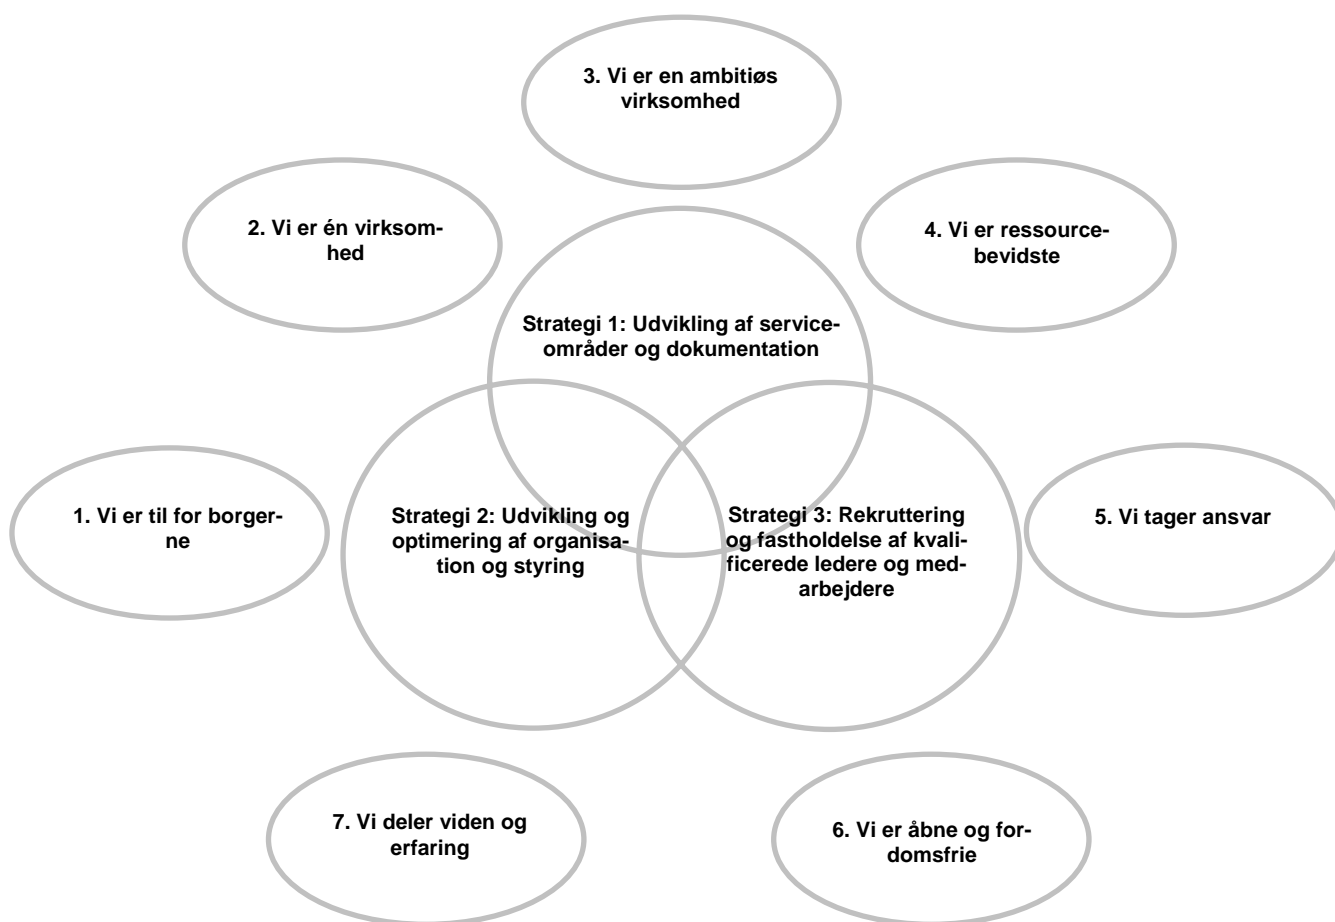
3. Vi er en ambitiøs virksomhed

2. Vi er én virksomhed

4. Vi er ressourcebevidste

Strategi 1: Udvikling af serviceområder og dokumentation

1. Vi er til for borgerne

Strategi 2: Udvikling og optimering af organisation og styring

Strategi 3: Rekruttering og fastholdelse af kvalificerede ledere og medarbejdere

5. Vi tager ansvar

7. Vi deler viden og erfaring

6. Vi er åbne og fordomsfrie